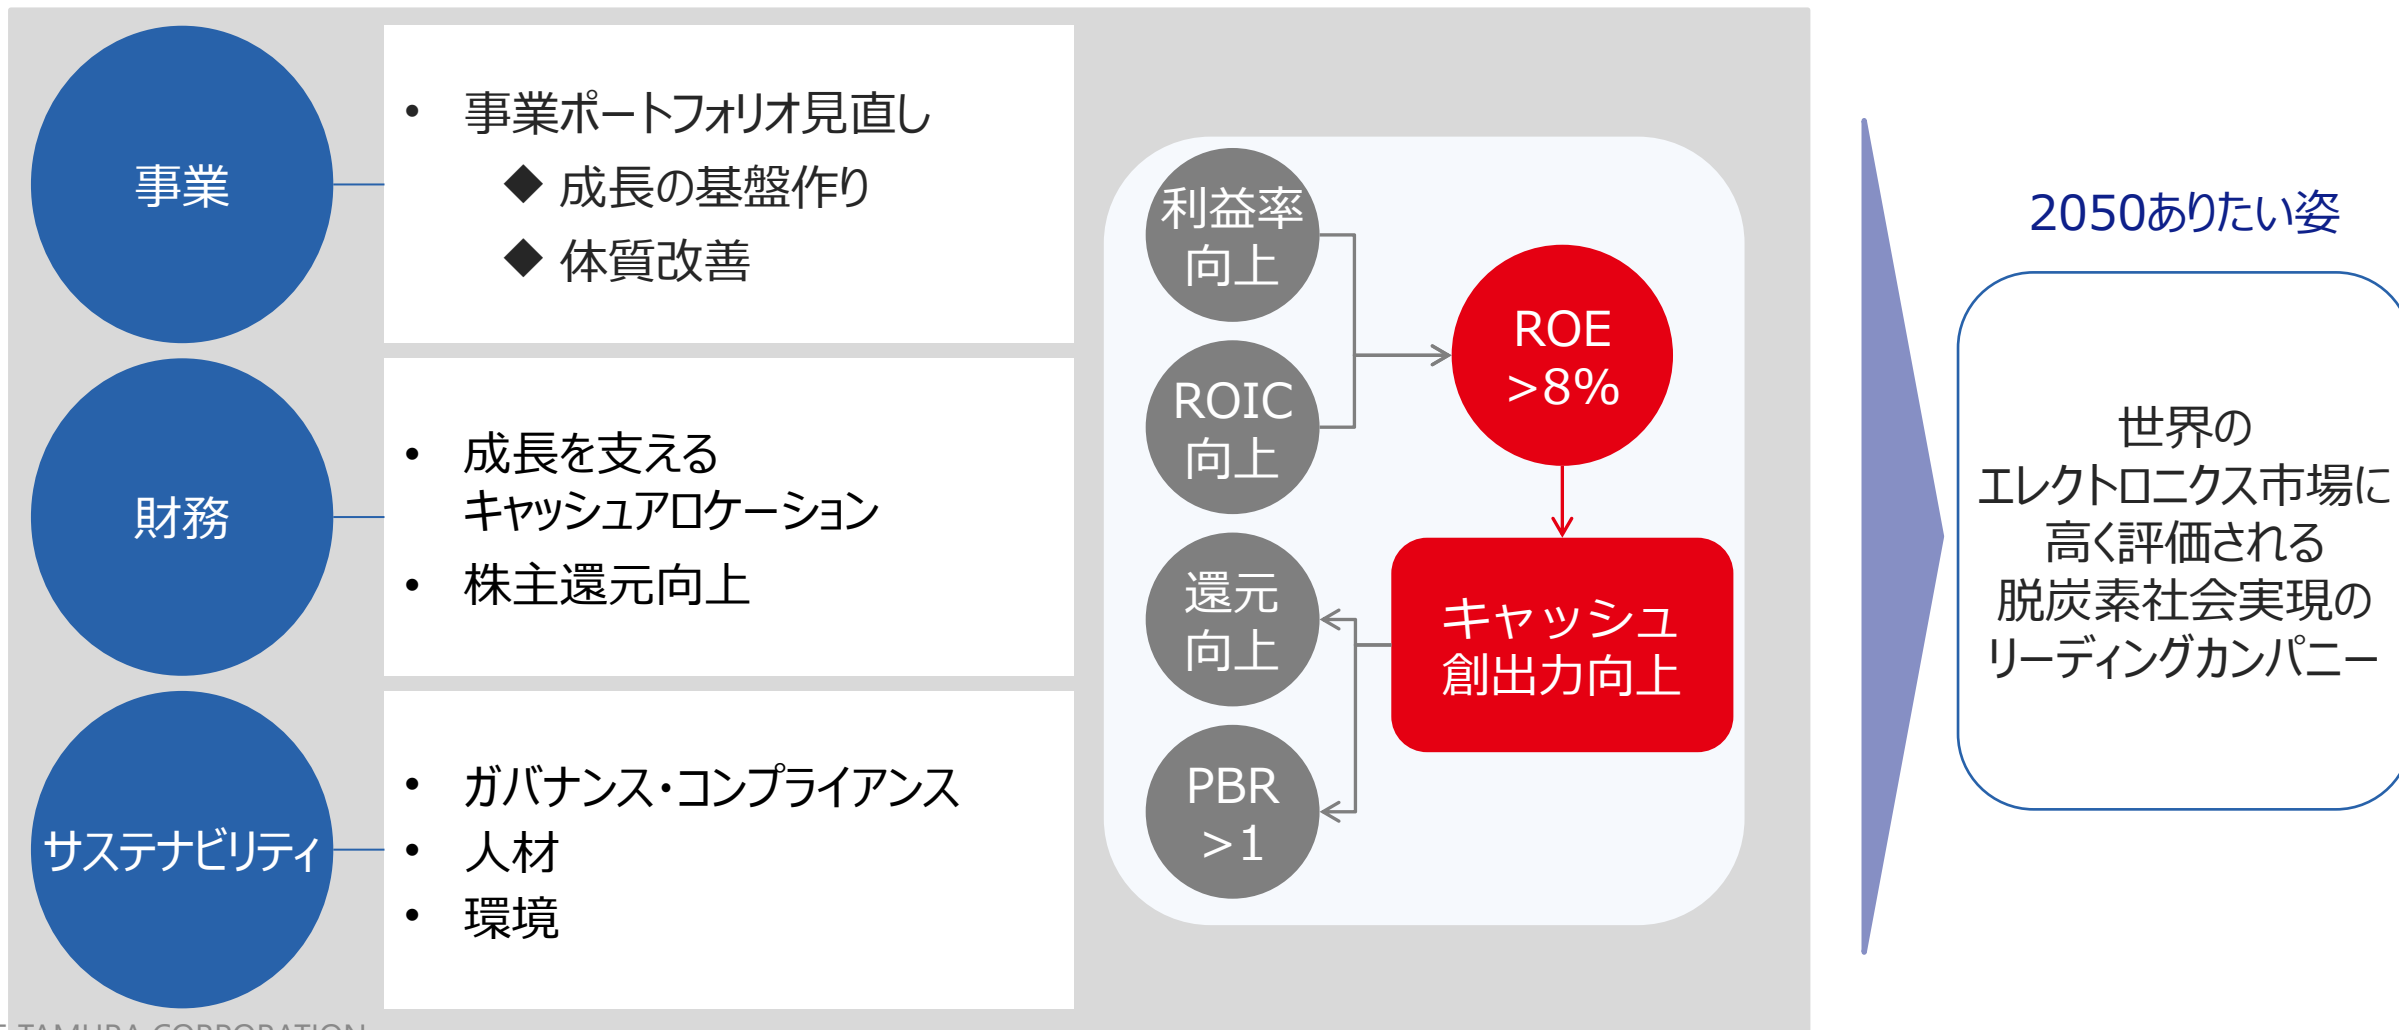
事業

• 事業ポートフォリオ見直し
◆ 成長の基盤作り
◆ 体質改善

財務

• 成長を支える キャッシュアロケーション
• 株主還元向上

サステナビリティ

• ガバナンス・コンプライアンス
• 人材
• 環境

利益率向上

ROIC向上

ROE >8%

還元向上

キャッシュ創出力向上

PBR >1

2050ありたい姿

世界の エレクトロニクス市場に 高く評価される 脱炭素社会実現の リーディングカンパニー

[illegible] TAMURA CORPORATION